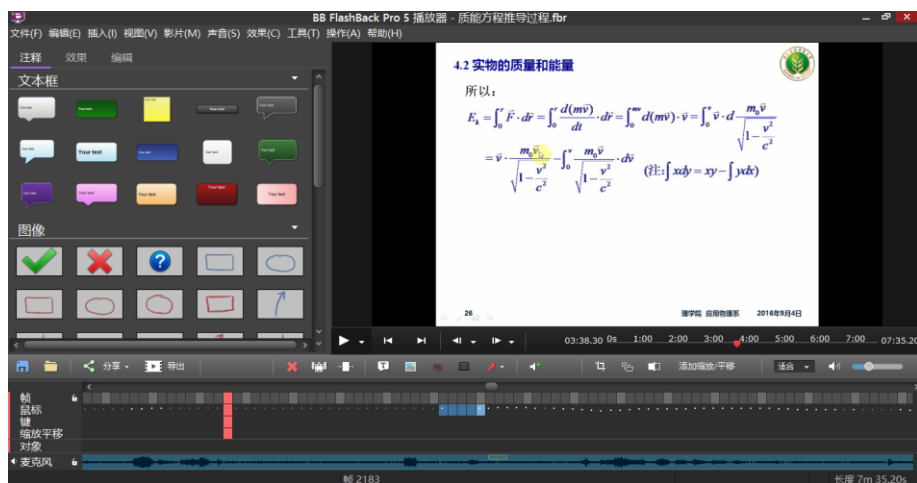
BB FlashBack Pro 5 播放器 - 质能方程推导过程.fbr

文件(F) 编辑(E) 插入(I) 视图(V) 影片(M) 声音(S) 效果(C) 工具(T) 操作(A) 帮助(H)

注释 效果 编辑

文本框

Your text Your text Your text Your text Your text
Your text Your text Your text Your text Your text
Your text Your text Your text Your text Your text

图像

4.2 实物的质量和能量

所以：

$E_k = \int_0^r \vec{F} \cdot d\vec{r} = \int_0^r \frac{d(m\vec{v})}{dt} \cdot d\vec{r} = \int_0^{mv} d(m\vec{v}) \cdot \vec{v} = \int_0^v \vec{v} \cdot d\frac{m_0\vec{v}}{\sqrt{1-\frac{v^2}{c^2}}}$

$= \vec{v} \cdot \frac{m_0\vec{v}}{\sqrt{1-\frac{v^2}{c^2}}} - \int_0^v \frac{m_0\vec{v}}{\sqrt{1-\frac{v^2}{c^2}}} \cdot d\vec{v}$ （注：$\int xdy = xy - \int ydx$）

26 理学院 应用物理系 2016年9月4日

03:38.30 0s 1:00 2:00 3:00 4:00 5:00 6:00 7:00 07:35.20

分享 导出 添加缩放/平移 适合

帧
鼠标
键
缩放平移
对象
麦克风

帧 2183 长度 7m 35.20s